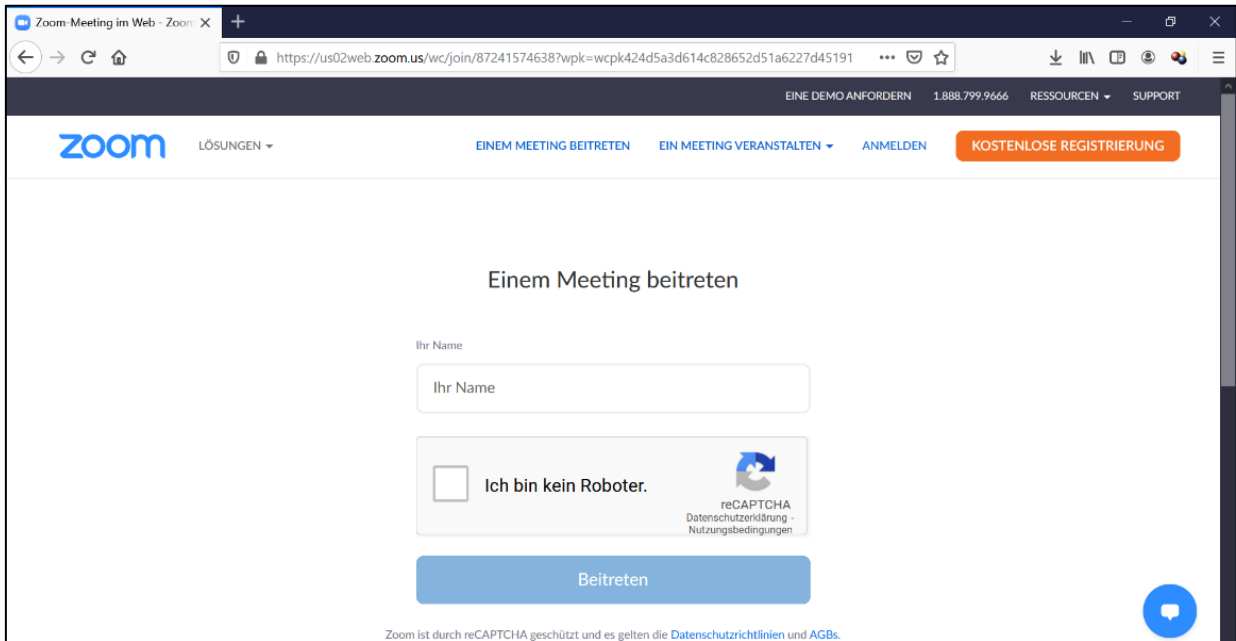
Zoom-Meeting im Web - Zoom

https://us02web.zoom.us/wc/join/87241574638?wpk=wcpk424d5a3d614c828652d51a6227d45191

EINE DEMO ANFORDERN 1.888.799.9666 RESSOURCEN SUPPORT

zoom LÖSUNGEN EINEM MEETING BEITRETEN EIN MEETING VERANSTALTEN ANMELDEN KOSTENLOSE REGISTRIERUNG

Einem Meeting beitreten

Ihr Name

Ihr Name

Ich bin kein Roboter.

reCAPTCHA
Datenschutzerklärung - Nutzungsbedingungen

Beitreten

Zoom ist durch reCAPTCHA geschützt und es gelten die Datenschutzrichtlinien und AGBs.